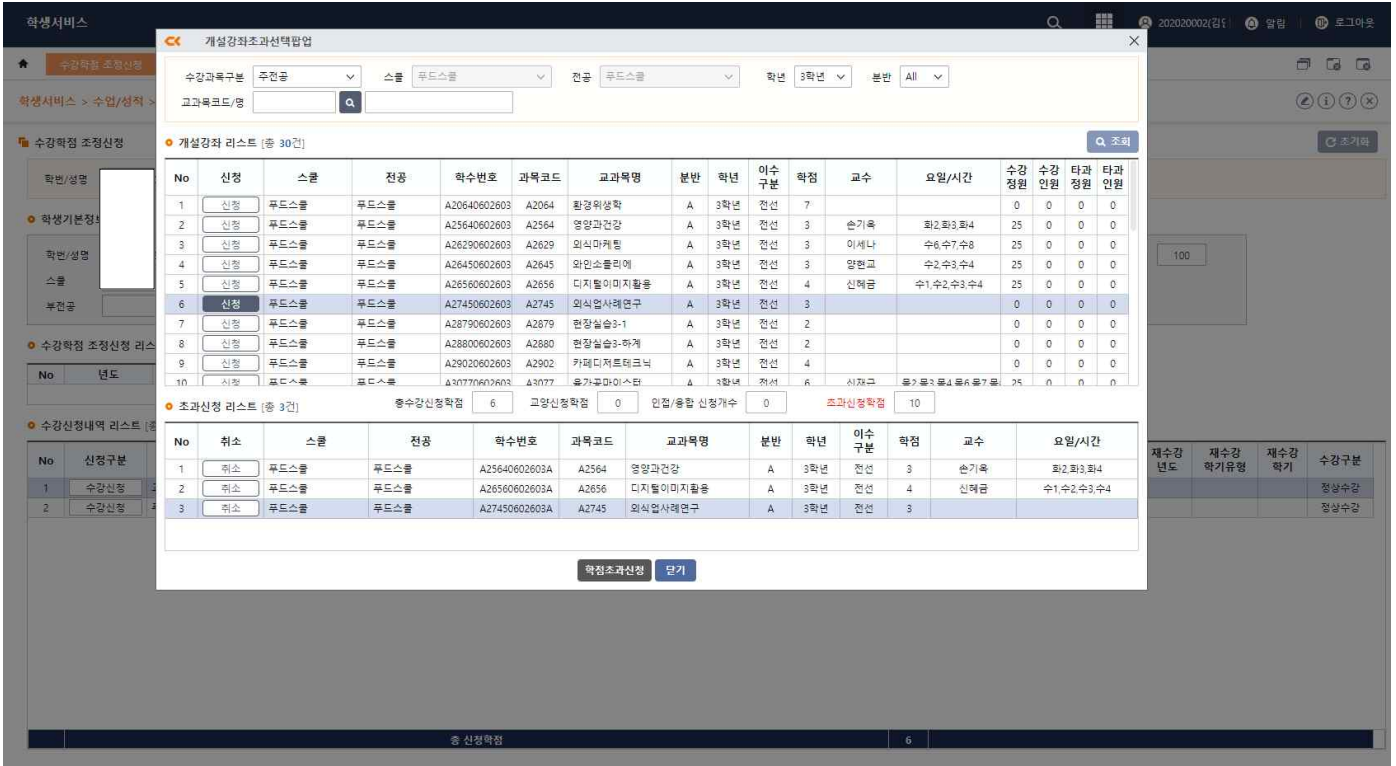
학생서비스

202020002(김도 알림 로그아웃

수강학점 조정신청

학생서비스 > 수업/성적 >

수강학점 조정신청

C 초기화

학번/성명

학생기본정보

학번/성명

스쿨

부전공

100

수강학점 조정신청 리스

| No | 년도 |
|---|---|

수강신청내역 리스트

| No | 신청구분 | 재수강 년도 | 재수강 학기유형 | 재수강 학기 | 수강구분 |
|---|---|---|---|---|---|
| 1 | 수강신청 | | | | 정상수강 |
| 2 | 수강신청 | | | | 정상수강 |

총 신청학점 6

개설강좌초과선택팝업

수강과목구분 주전공 스쿨 푸드스쿨 전공 푸드스쿨 학년 3학년 분반 All
교과목코드/명

개설강좌 리스트 [총 30건]

조회

| No | 신청 | 스쿨 | 전공 | 학수번호 | 과목코드 | 교과목명 | 분반 | 학년 | 이수구분 | 학점 | 교수 | 요일/시간 | 수강정원 | 수강인원 | 타과정원 | 타과인원 |
|---|---|---|---|---|---|---|---|---|---|---|---|---|---|---|---|---|
| 1 | 신청 | 푸드스쿨 | 푸드스쿨 | A20640602603 | A2064 | 환경위생학 | A | 3학년 | 전선 | 7 | | | 0 | 0 | 0 | 0 |
| 2 | 신청 | 푸드스쿨 | 푸드스쿨 | A25640602603 | A2564 | 영양과건강 | A | 3학년 | 전선 | 3 | 손기옥 | 화2,화3,화4 | 25 | 0 | 0 | 0 |
| 3 | 신청 | 푸드스쿨 | 푸드스쿨 | A26290602603 | A2629 | 외식마케팅 | A | 3학년 | 전선 | 3 | 이세나 | 수6,수7,수8 | 25 | 0 | 0 | 0 |
| 4 | 신청 | 푸드스쿨 | 푸드스쿨 | A26450602603 | A2645 | 와인소믈리에 | A | 3학년 | 전선 | 3 | 양현교 | 수2,수3,수4 | 25 | 0 | 0 | 0 |
| 5 | 신청 | 푸드스쿨 | 푸드스쿨 | A26560602603 | A2656 | 디지털이미지활용 | A | 3학년 | 전선 | 4 | 신혜금 | 수1,수2,수3,수4 | 25 | 0 | 0 | 0 |
| 6 | 신청 | 푸드스쿨 | 푸드스쿨 | A27450602603 | A2745 | 외식업사례연구 | A | 3학년 | 전선 | 3 | | | 0 | 0 | 0 | 0 |
| 7 | 신청 | 푸드스쿨 | 푸드스쿨 | A28790602603 | A2879 | 현장실습3-1 | A | 3학년 | 전선 | 2 | | | 0 | 0 | 0 | 0 |
| 8 | 신청 | 푸드스쿨 | 푸드스쿨 | A28800602603 | A2880 | 현장실습3-하계 | A | 3학년 | 전선 | 2 | | | 0 | 0 | 0 | 0 |
| 9 | 신청 | 푸드스쿨 | 푸드스쿨 | A29020602603 | A2902 | 카페디저트테크닉 | A | 3학년 | 전선 | 4 | | | 0 | 0 | 0 | 0 |
| 10 | 신청 | 푸드스쿨 | 푸드스쿨 | A30770602603 | A3077 | 홍가공마이스터 | A | 3학년 | 전선 | 6 | 신재근 | 목2,목3,목4,목6,목7,목 | 25 | 0 | 0 | 0 |

초과신청 리스트 [총 3건] 총수강신청학점 6 교양신청학점 0 인접/융합 신청개수 0 초과신청학점 10

| No | 취소 | 스쿨 | 전공 | 학수번호 | 과목코드 | 교과목명 | 분반 | 학년 | 이수구분 | 학점 | 교수 | 요일/시간 |
|---|---|---|---|---|---|---|---|---|---|---|---|---|
| 1 | 취소 | 푸드스쿨 | 푸드스쿨 | A25640602603A | A2564 | 영양과건강 | A | 3학년 | 전선 | 3 | 손기옥 | 화2,화3,화4 |
| 2 | 취소 | 푸드스쿨 | 푸드스쿨 | A26560602603A | A2656 | 디지털이미지활용 | A | 3학년 | 전선 | 4 | 신혜금 | 수1,수2,수3,수4 |
| 3 | 취소 | 푸드스쿨 | 푸드스쿨 | A27450602603A | A2745 | 외식업사례연구 | A | 3학년 | 전선 | 3 | | |

학점초과신청 닫기